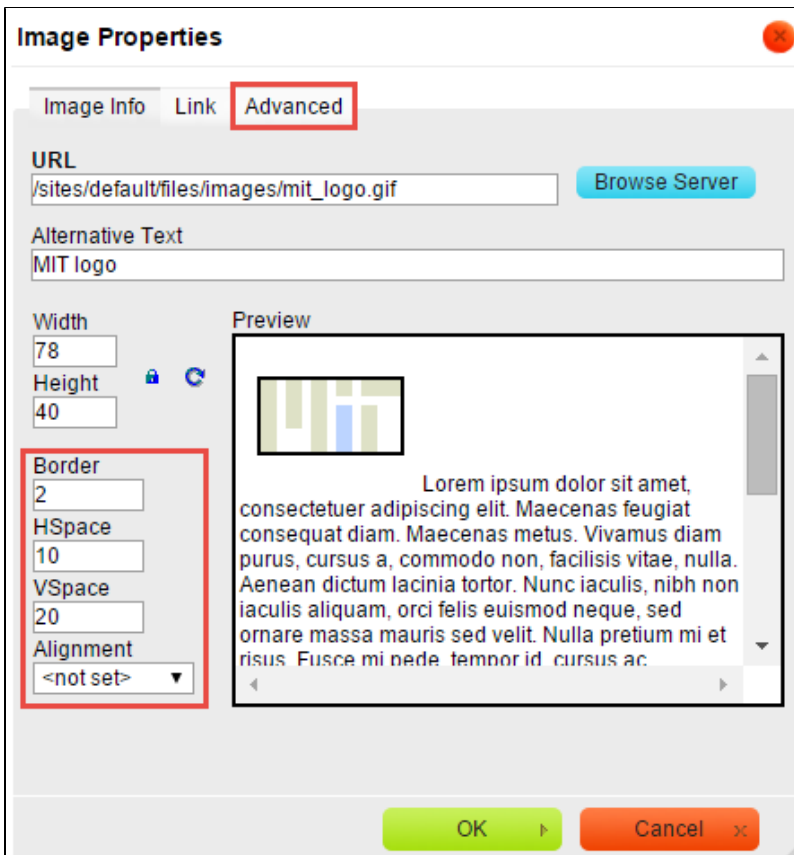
Image Properties

Image Info Link Advanced

URL
/sites/default/files/images/mit_logo.gif

Browse Server

Alternative Text
MIT logo

Width
78
Height
40

Border
2
HSpace
10
VSpace
20
Alignment
<not set>

Preview

Lorem ipsum dolor sit amet, consectetuer adipiscing elit. Maecenas feugiat consequat diam. Maecenas metus. Vivamus diam purus, cursus a, commodo non, facilisis vitae, nulla. Aenean dictum lacinia tortor. Nunc iaculis, nibh non iaculis aliquam, orci felis euismod neque, sed ornare massa mauris sed velit. Nulla pretium mi et risus. Fusce mi pede, tempor id, cursus ac,

OK

Cancel